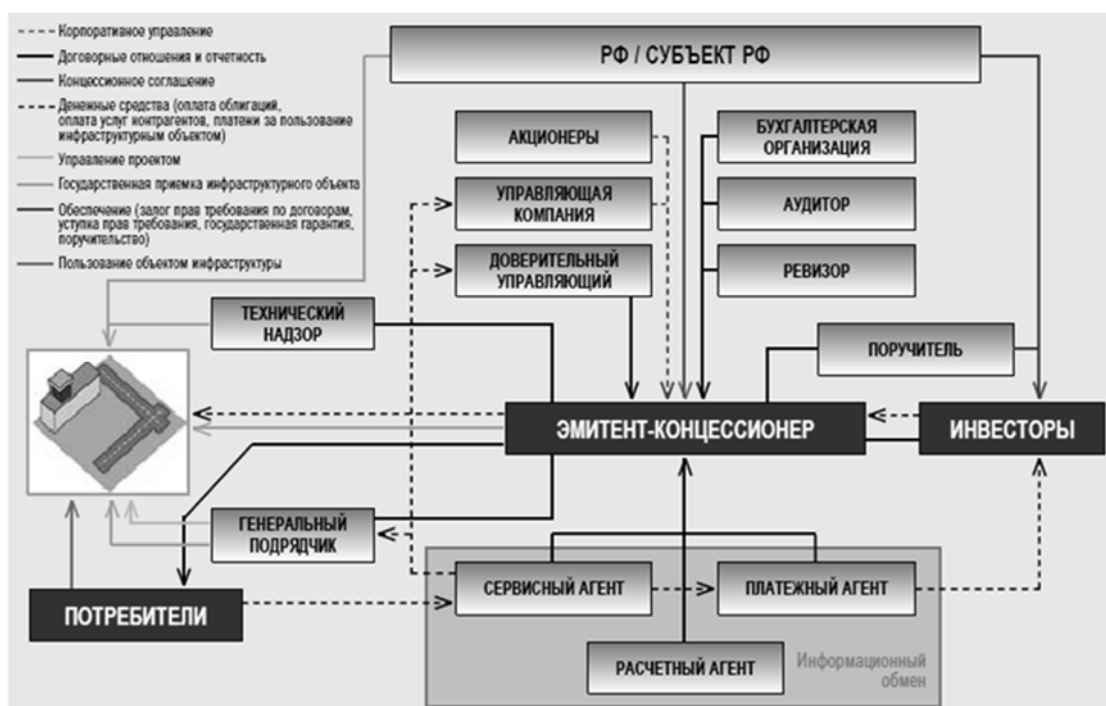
Корпоративное управление
Договорные отношения и отчетность
Концессионное соглашение
Денежные средства (оплата облигаций, оплата услуг контрагентов, платежи за пользование инфраструктурным объектом)
Управление проектом
Государственная приемка инфраструктурного объекта
Обеспечение (залог прав требования по договорам, уступка прав требования, государственная гарантия, поручительство)
Пользование объектом инфраструктуры

РФ / СУБЪЕКТ РФ

АКЦИОНЕРЫ
УПРАВЛЯЮЩАЯ КОМПАНИЯ
ДОВЕРИТЕЛЬНЫЙ УПРАВЛЯЮЩИЙ
БУХГАЛТЕРСКАЯ ОРГАНИЗАЦИЯ
АУДИТОР
РЕВИЗОР
ТЕХНИЧЕСКИЙ НАДЗОР
ПОРУЧИТЕЛЬ
ЭМИТЕНТ-КОНЦЕССИОНЕР
ИНВЕСТОРЫ
ГЕНЕРАЛЬНЫЙ ПОДРЯДЧИК
ПОТРЕБИТЕЛИ
СЕРВИСНЫЙ АГЕНТ
ПЛАТЕЖНЫЙ АГЕНТ
РАСЧЕТНЫЙ АГЕНТ
Информационный обмен